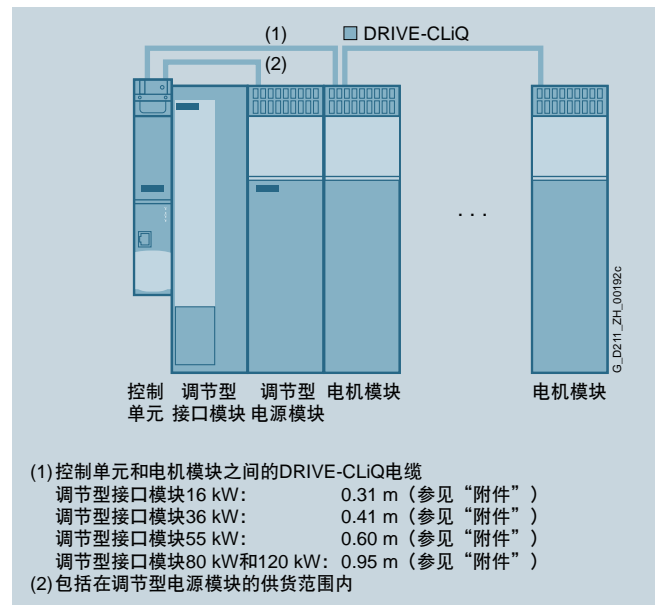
(1) DRIVE-CLiQ
(2)

. . .

G_D211_ZH_00192c

控制单元 调节型接口模块 调节型电源模块 电机模块 电机模块

(1) 控制单元和电机模块之间的DRIVE-CLiQ电缆
调节型接口模块16 kW: 0.31 m（参见“附件”）
调节型接口模块36 kW: 0.41 m（参见“附件”）
调节型接口模块55 kW: 0.60 m（参见“附件”）
调节型接口模块80 kW和120 kW: 0.95 m（参见“附件”）
(2) 包括在调节型电源模块的供货范围内